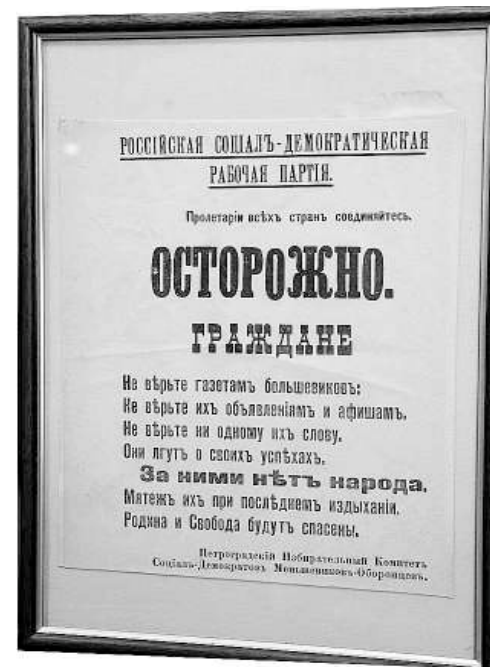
РОССІЙСКАЯ СОЦІАЛЪ-ДЕМОКРАТИЧЕСКАЯ РАБОЧАЯ ПАРТІЯ.

Пролетаріи всѣхъ странъ соединяйтесь.

ОСТОРОЖНО.

ГРАЖДАНЕ

Не вѣрьте газетамъ большевиковъ;
Не вѣрьте ихъ объявленіямъ и афишамъ.
Не вѣрьте ни одному ихъ слову.
Они лгутъ о своихъ успѣхахъ.
За ними нѣтъ народа.
Мятежъ ихъ при послѣднемъ издыханіи.
Родина и Свобода будутъ спасены.

Петроградскій Избирательный Комитетъ
Соціалъ-Демократовъ Меньшевиковъ-Оборонцевъ.